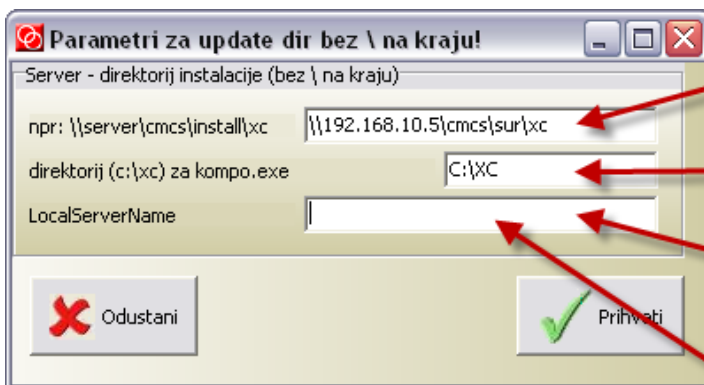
Parametri za update dir bez \ na kraju!

Server - direktorij instalacije (bez \ na kraju)

npr: \\server\cmcs\install\xc

\\192.168.10.5\cmcs\sur\xc

direktorij (c:\xc) za kompo.exe

C:\XC

LocalServerName

Odustani

Prihvati